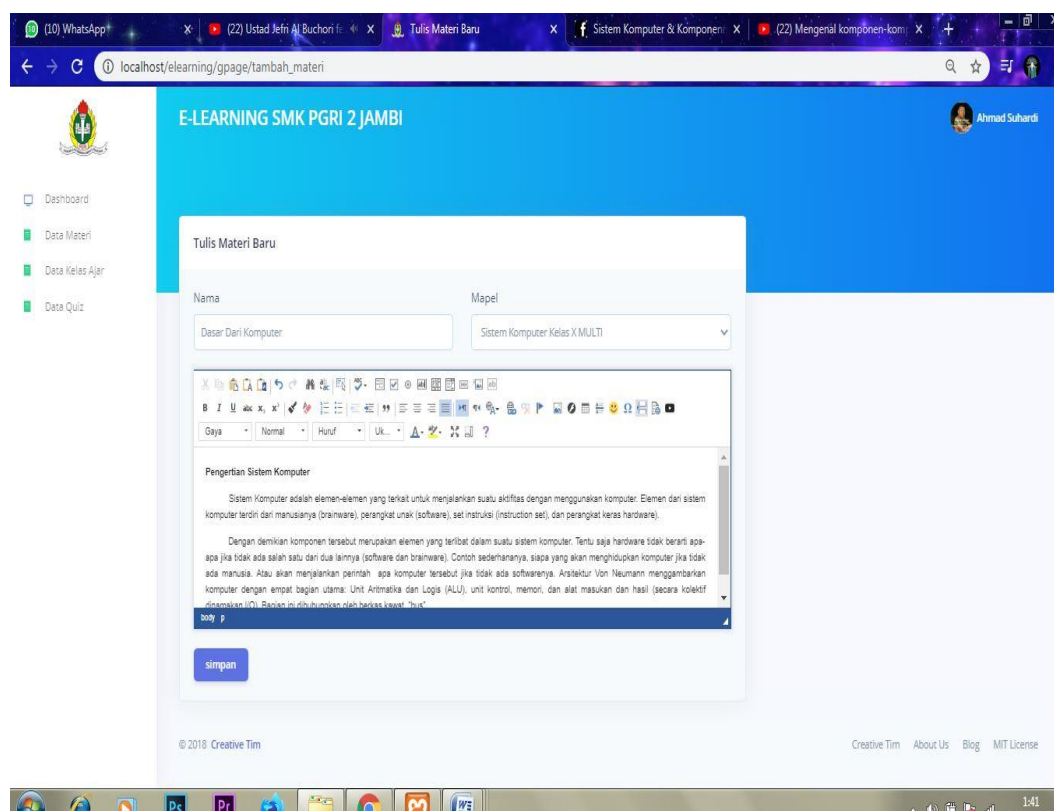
(10) WhatsApp
(22) Ustad Jefri Al Buchori fe
Tulis Materi Baru
Sistem Komputer & Komponen
(22) Mengenal komponen-komp

localhost/elearning/gpage/tambah_materi

E-LEARNING SMK PGRI 2 JAMBI

Ahmad Suhardi

Dashboard
Data Materi
Data Kelas Ajar
Data Quiz

Tulis Materi Baru

Nama
Dasar Dari Komputer

Mapel
Sistem Komputer Kelas X MULTI

Gaya
Normal
Huruf
Uk...

Pengertian Sistem Komputer

Sistem Komputer adalah elemen-elemen yang terkait untuk menjalankan suatu aktifitas dengan menggunakan komputer. Elemen dari sistem komputer terdiri dari manusianya (brainware), perangkat unak (software), set instruksi (instruction set), dan perangkat keras hardware).

Dengan demikian komponen tersebut merupakan elemen yang terlibat dalam suatu sistem komputer. Tentu saja hardware tidak berarti apa-apa jika tidak ada salah satu dari dua lainnya (software dan brainware). Contoh sederhananya, siapa yang akan menghidupkan komputer jika tidak ada manusia. Atau akan menjalankan perintah apa komputer tersebut jika tidak ada softwarenya. Arsitektur Von Neumann menggambarkan komputer dengan empat bagian utama: Unit Aritmatika dan Logis (ALU), unit kontrol, memori, dan alat masukan dan hasil (secara kolektif dinamakan I/O). Bagian ini dihubungkan oleh berkas kawat "bus"

body p

simpan

© 2018 Creative Tim

Creative Tim About Us Blog MIT License

1:41